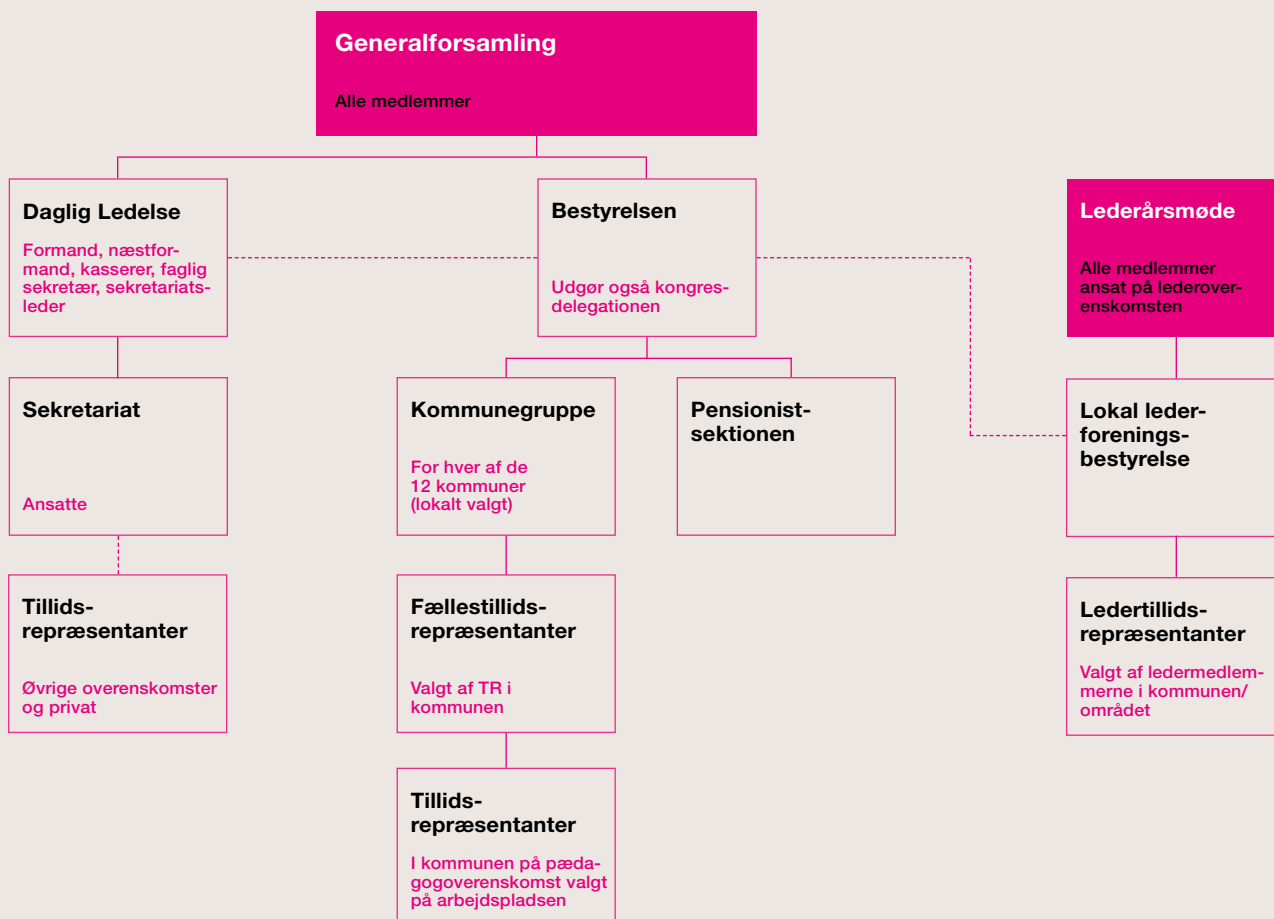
Generalforsamling

Alle medlemmer

Daglig Ledelse

Formand, næstformand, kasserer, faglig sekretær, sekretariatsleder

Bestyrelsen

Udgør også kongresdelegationen

Lederårsmøde

Alle medlemmer ansat på lederoverenskomsten

Sekretariat

Ansatte

Kommunegruppe

For hver af de 12 kommuner (lokalt valgt)

Pensionistsektionen

Lokal lederforeningsbestyrelse

Tillidsrepræsentanter

Øvrige overenskomster og privat

Fællestillidsrepræsentanter

Valgt af TR i kommunen

Ledertillidsrepræsentanter

Valgt af ledermedlemmerne i kommunen/området

Tillidsrepræsentanter

I kommunen på pædagogoverenskomst valgt på arbejdspladsen